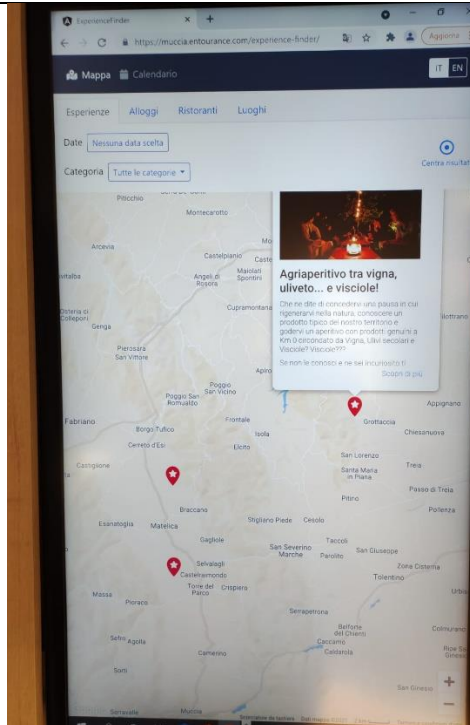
Experience finder

https://muccia.entourance.com/experience-finder/

Aggiorna

Mappa Calendario

IT EN

Esperienze Alloggi Ristoranti Luoghi

Date Nessuna data scelta

Centra risultati

Categoria Tutte le categorie

Agriaperitivo tra vigna, uliveto... e visciole!

Che ne dite di concedervi una pausa in cui rigenerarvi nella natura, conoscere un prodotto tipico del nostro territorio e godervi un aperitivo con prodotti genuini a Km 0 circondato da Vigna, Ulivi secolari e Visciole!! Visciole???

Se non le conosci e ne sei incuriosito!!

Scopri di più

Pitocchio
Montecarotto
Arcevia
Castelplanio
Maiolati Spontini
Angeli di Rosora
Cupramontana
Staffolo
Filottrano
Genga
Pierosara
San Vittore
Apiro
Poggio San Vicino
Poggio San Romualdo
Fabriano
Borgo Tufico
Frontale
Isola
Cerreto d'Esi
Elcito
Grottaccia
Appignano
Chiesanuova
San Lorenzo
Santa Maria in Piana
Treia
Pitino
Passo di Treia
Pollenza
Castiglione
Braccano
Esanatoglia
Matelica
Gagliole
Stigliano Piede
Cesolo
Taccoli
San Severino Marche
Parolito
San Giuseppe
Zona Cisterna
Tolentino
Selvalagli
Castelraimondo
Torre del Parco
Crispiero
Massa
Pioraco
Serrapetrona
Belforte del Chienti
Caccamo
Caldarola
Sefro
Agolla
Camerino
Colmurano
Sorti
San Ginesio
Serravalle
Muccia
+
-